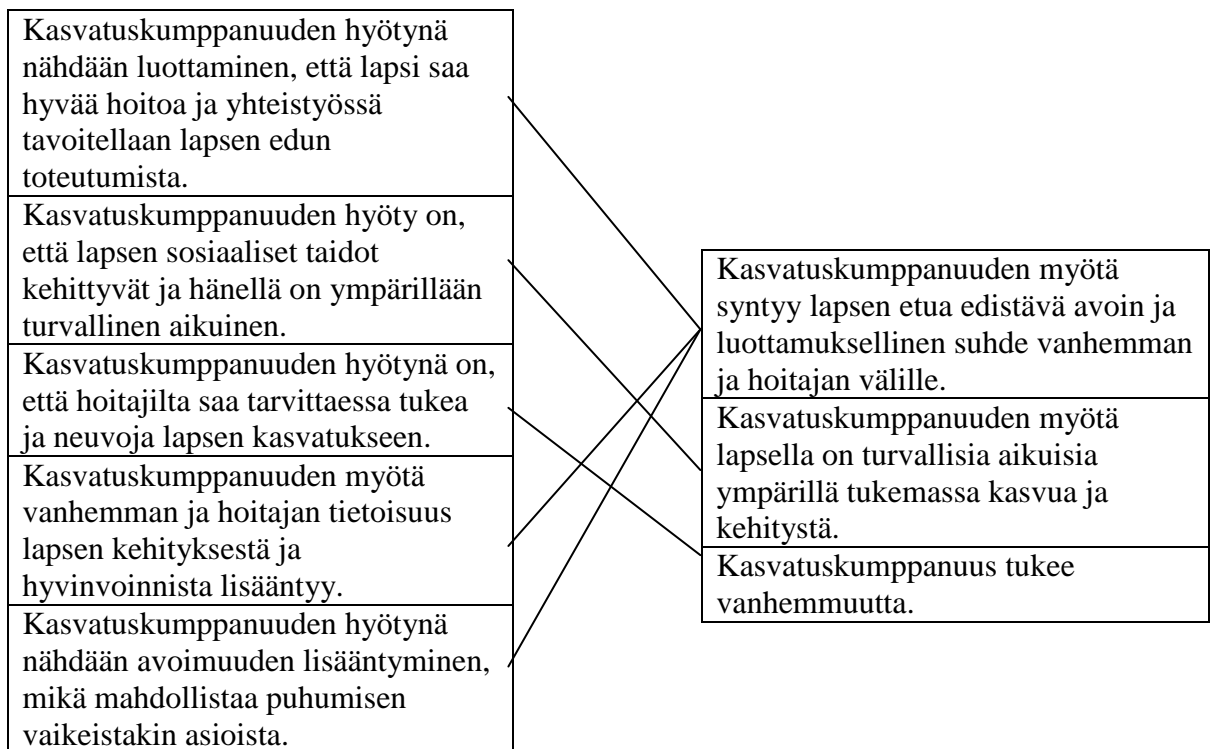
Kasvatuskumppanuuden hyötynä nähdään luottaminen, että lapsi saa hyvää hoitoa ja yhteistyössä tavoitellaan lapsen edun toteutumista.

Kasvatuskumppanuuden hyöty on, että lapsen sosiaaliset taidot kehittyvät ja hänellä on ympärillään turvallinen aikuinen.

Kasvatuskumppanuuden hyötynä on, että hoitajilta saa tarvittaessa tukea ja neuvoja lapsen kasvatukseen.

Kasvatuskumppanuuden myötä vanhemman ja hoitajan tietoisuus lapsen kehityksestä ja hyvinvoinnista lisääntyy.

Kasvatuskumppanuuden hyötynä nähdään avoimuuden lisääntyminen, mikä mahdollistaa puhumisen vaikeistakin asioista.

Kasvatuskumppanuuden myötä syntyy lapsen etua edistävä avoin ja luottamuksellinen suhde vanhemman ja hoitajan välille.

Kasvatuskumppanuuden myötä lapsella on turvallisia aikuisia ympärillä tukemassa kasvua ja kehitystä.

Kasvatuskumppanuus tukee vanhemmuutta.